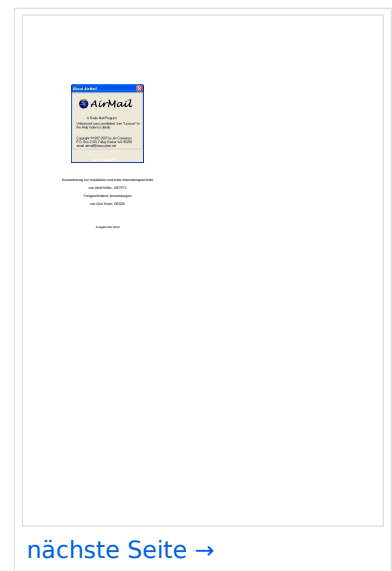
About AirMail

AirMail

A Radio Mail Program.
Unlicensed use is prohibited. See "License" in the Help Index for details.

Copyright ©1997-2007 by Jim Corenman
P.O. Box 2143, Friday Harbor WA 98250
email: airmail@siriuscyber.net

Kurzanleitung zur Installation und erste Anwendungsschritte
von Wolf Müller, OE7FTJ
Fortgeschrittene Anwendungen
von Gert Heiner, OE5GHN

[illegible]

nächste Seite →